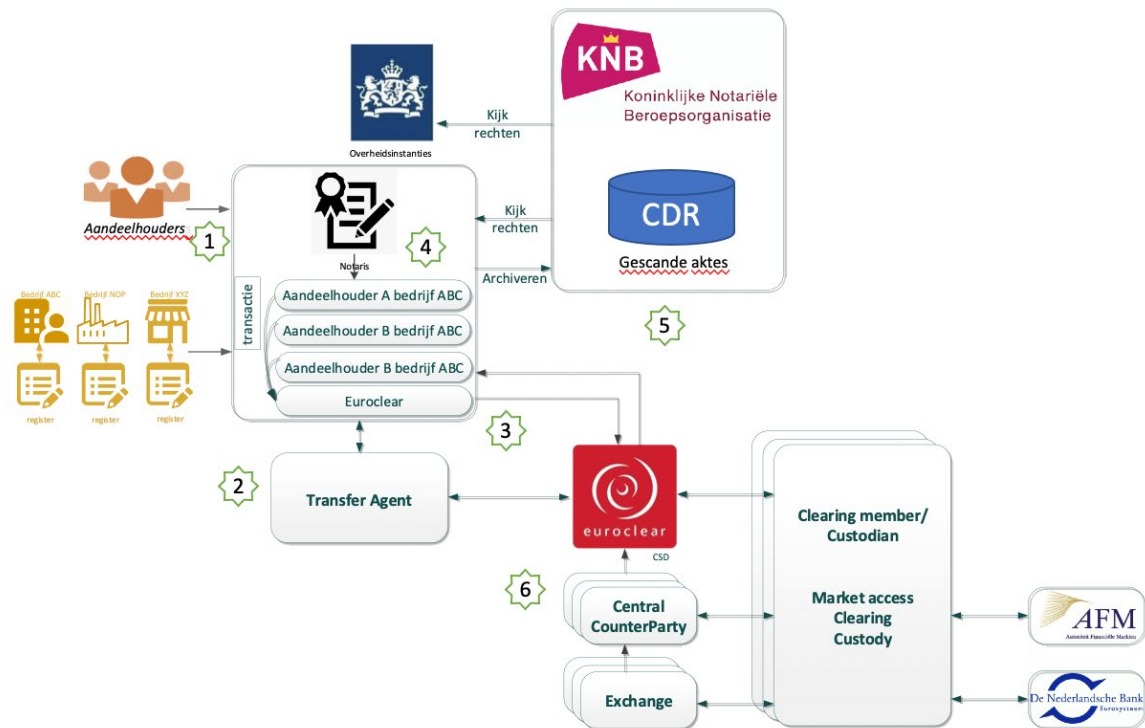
KNB
Koninklijke Notariële Beroepsorganisatie

Overheidsinstanties

Kijk rechten

Kijk rechten

CDR

Gescande aktes

Archiveren

Aandeelhouders

1

Notaris

4

transactie

Aandeelhouder A bedrijf ABC

Aandeelhouder B bedrijf ABC

Aandeelhouder B bedrijf ABC

Euroclear

5

Bedrijf ABC

Bedrijf NOP

Bedrijf XYZ

register

register

register

3

2

Transfer Agent

euroclear

CSD

Clearing member/ Custodian

Market access
Clearing
Custody

6

Central CounterParty

Exchange

AFM
Autoriteit Financiële Markten

De Nederlandsche Bank
Eurosysteem